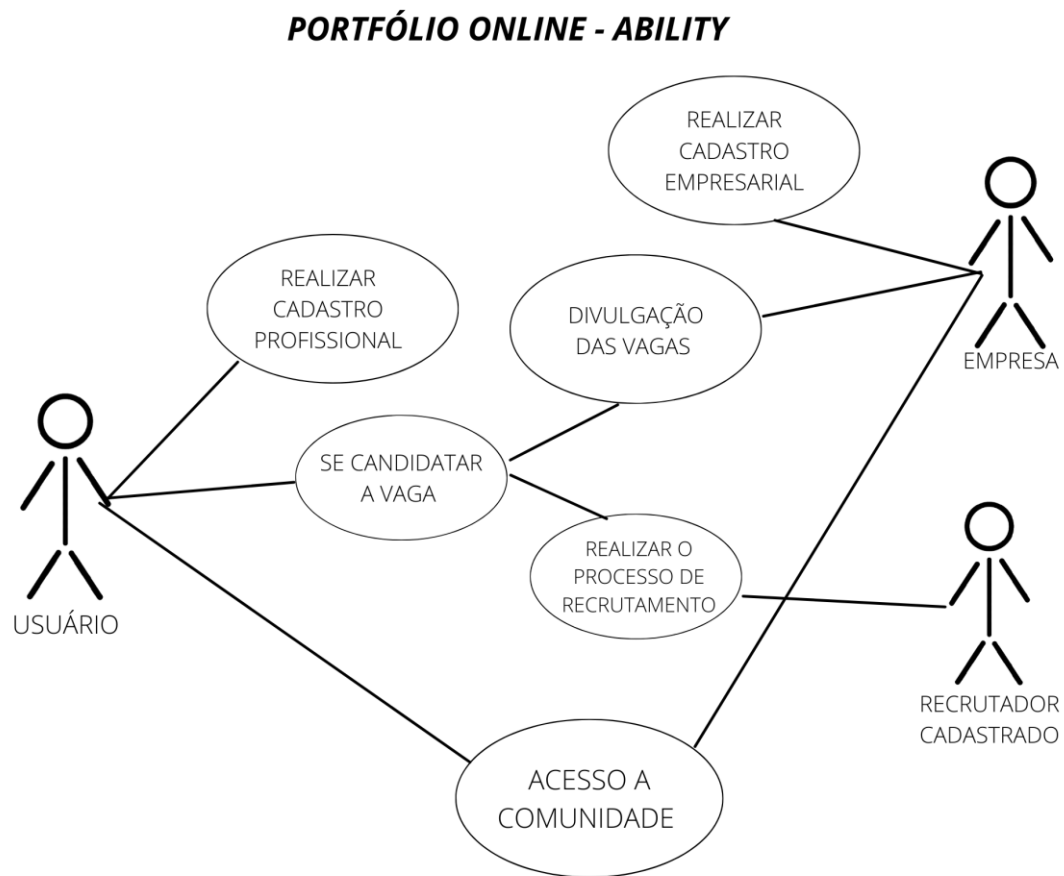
PORTFÓLIO ONLINE - ABILITY

REALIZAR CADASTRO EMPRESARIAL

EMPRESA

REALIZAR CADASTRO PROFISSIONAL

DIVULGAÇÃO DAS VAGAS

USUÁRIO

SE CANDIDATAR A VAGA

REALIZAR O PROCESSO DE RECRUTAMENTO

RECRUTADOR CADASTRADO

ACESSO A COMUNIDADE